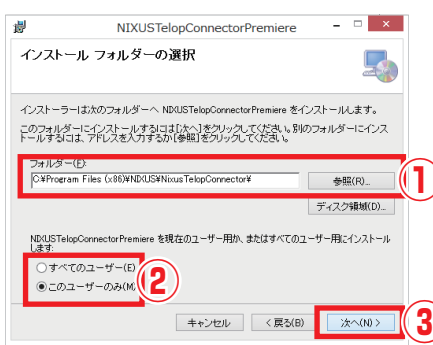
NIXUSTelopConnectorPremiere

インストール フォルダーの選択

インストーラーは次のフォルダーへ NIXUSTelopConnectorPremiere をインストールします。

このフォルダーにインストールするには[次へ]をクリックしてください。別のフォルダーにインストールするには、アドレスを入力するか[参照]をクリックしてください。

フォルダー(F):
C:¥Program Files (x86)¥NIXUS¥NixusTelopConnector¥
参照(R)...
ディスク領域(D)...

①

NIXUSTelopConnectorPremiere を現在のユーザー用か、またはすべてのユーザー用にインストールします:

すべてのユーザー(E)
このユーザーのみ(M)

②

キャンセル
< 戻る(B)
次へ(N) >

③